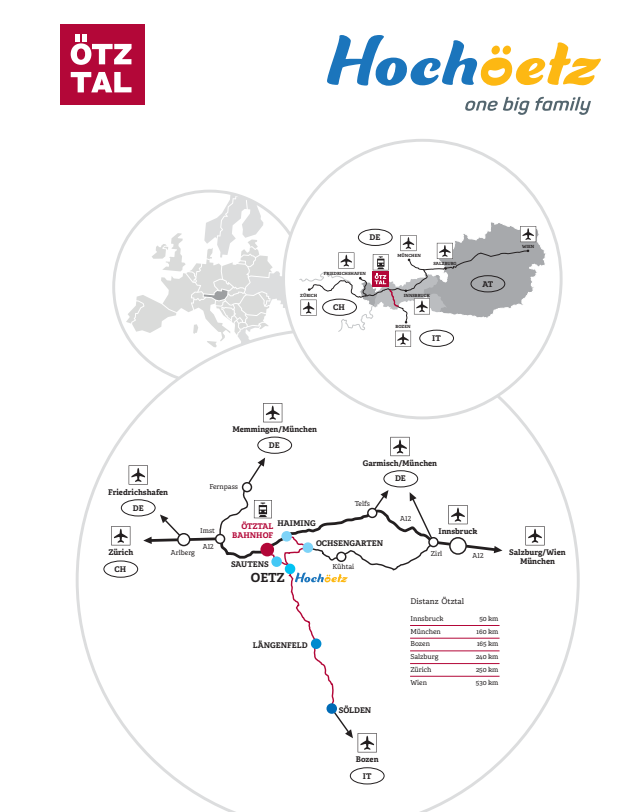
ÖTZ TAL

Hochöetz
one big family

DE
MÜNCHEN
SALZBURG
WIEN
FRIEDRICHSHAFEN
ÖTZ TAL
ZÜRICH
INNSBRUCK
AT
CH
BOZEN
IT

Memmingen/München
DE
Friedrichshafen
DE
Fernpass
Garmisch/München
DE
Telfs
A12
Zürich
CH
Arlberg
Imst
A12
ÖTZTAL BAHNHOF
HAIMING
OCHSENGARTEN
Kühtai
Zirl
Innsbruck
A12
Salzburg/Wien München
SAUTENS
OETZ
Hochöetz
LÄNGENFELD
SÖLDEN
Bozen
IT

Distanz Ötztal

| | |
|---|---|
| Innsbruck | 50 km |
| München | 160 km |
| Bozen | 165 km |
| Salzburg | 240 km |
| Zürich | 250 km |
| Wien | 530 km |